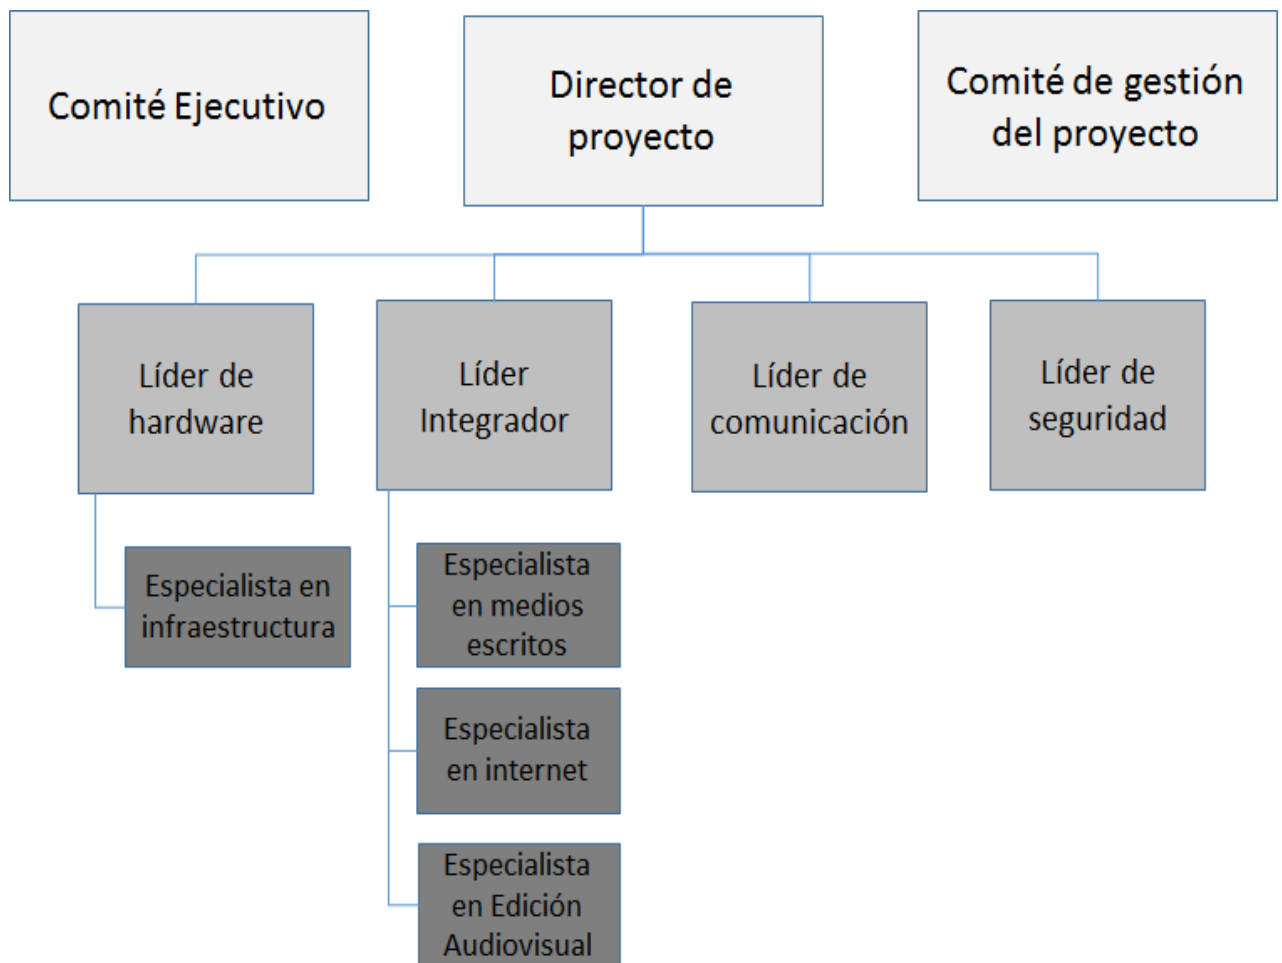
Comité Ejecutivo

Director de proyecto

Comité de gestión del proyecto

Líder de hardware

Líder Integrador

Líder de comunicación

Líder de seguridad

Especialista en infraestructura

Especialista en medios escritos

Especialista en internet

Especialista en Edición Audiovisual